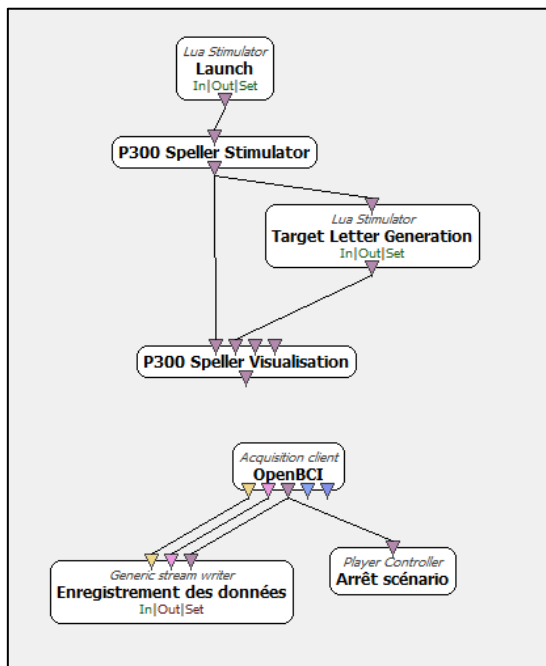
Lua Stimulator
Launch
In|Out|Set

P300 Speller Stimulator

Lua Stimulator
Target Letter Generation
In|Out|Set

P300 Speller Visualisation

Acquisition client
OpenBCI

Generic stream writer
Enregistrement des données
In|Out|Set

Player Controller
Arrêt scénario